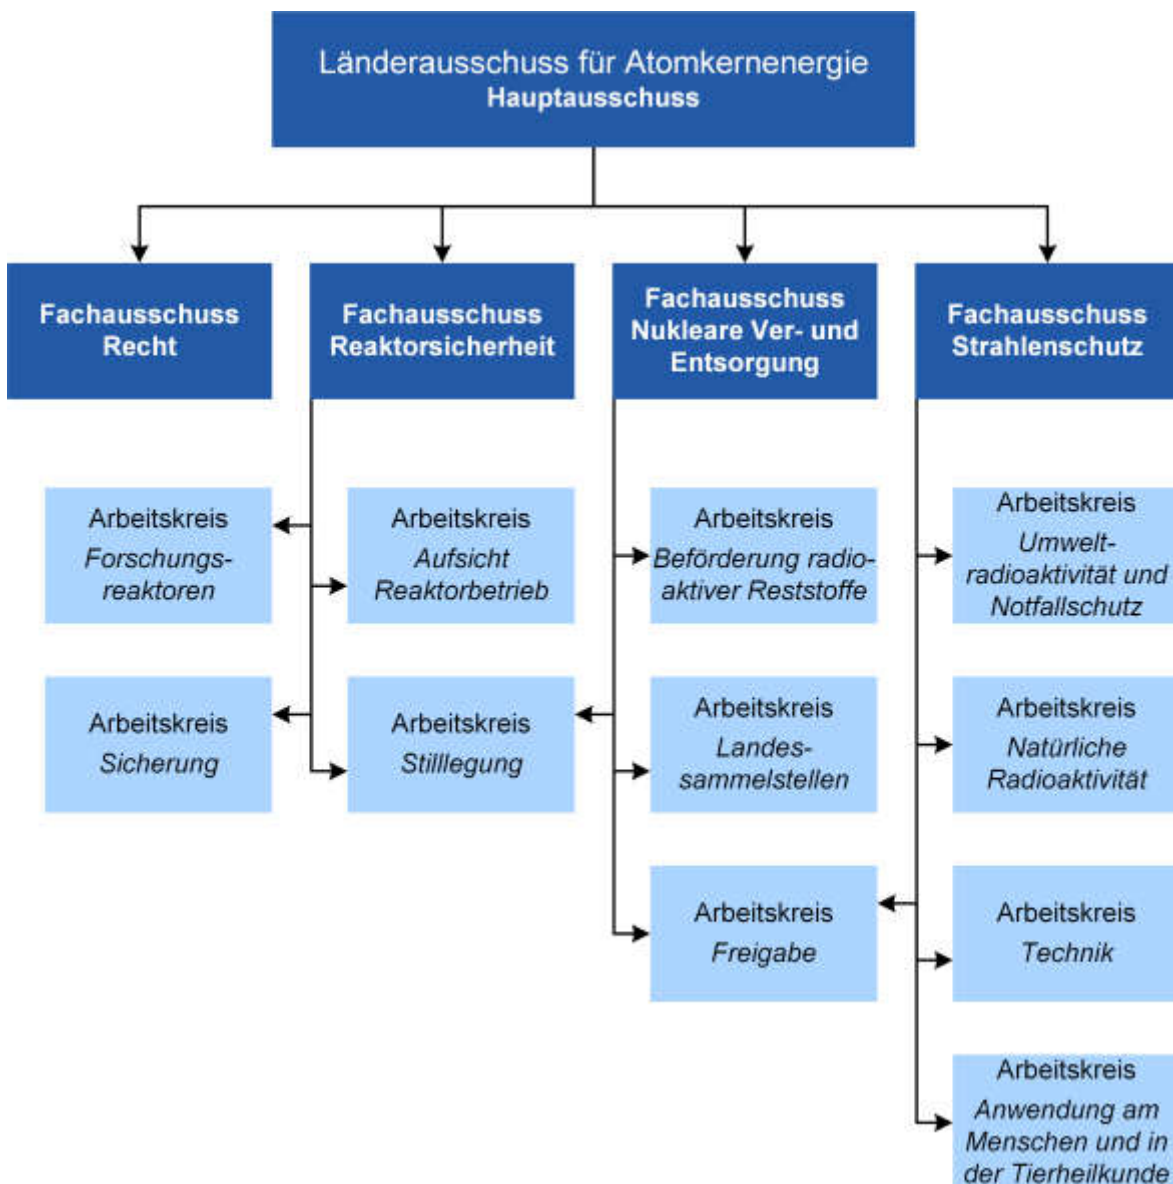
Länderausschuss für Atomkernenergie
Hauptausschuss

Fachausschuss Recht

Fachausschuss Reaktorsicherheit

Fachausschuss Nukleare Ver- und Entsorgung

Fachausschuss Strahlenschutz

Arbeitskreis Forschungsreaktoren

Arbeitskreis Sicherung

Arbeitskreis Aufsicht Reaktorbetrieb

Arbeitskreis Stilllegung

Arbeitskreis Beförderung radioaktiver Reststoffe

Arbeitskreis Landessammelstellen

Arbeitskreis Freigabe

Arbeitskreis Umweltradioaktivität und Notfallschutz

Arbeitskreis Natürliche Radioaktivität

Arbeitskreis Technik

Arbeitskreis Anwendung am Menschen und in der Tierheilkunde